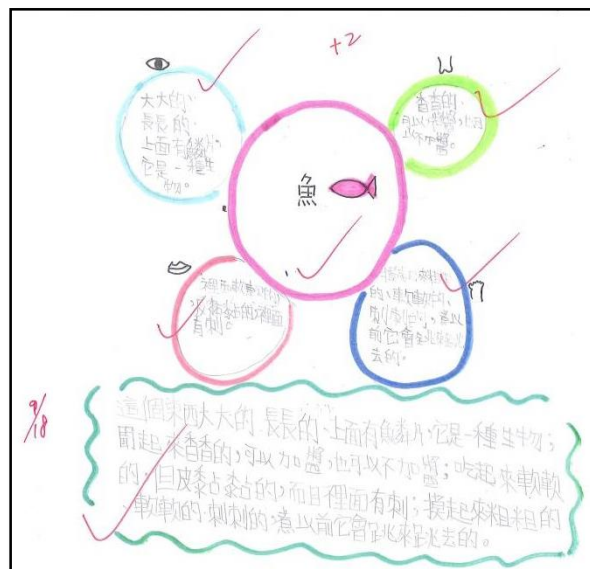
+2

大大的，長長的，上面有鱗片，它是一種生物。

香香的，可以加鹽，也可以不加鹽。

魚

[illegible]的，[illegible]的，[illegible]有刺。

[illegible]的，軟軟的，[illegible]的，遠以前它會跳來跳去的。

9/18

這個東西大大的，長長的，上面有鱗片，它是一種生物；聞起來香香的，可以加鹽，也可以不加鹽；吃起來軟軟的，但皮黏黏的，而且裡面有刺；摸起來粗粗的，軟軟的，刺刺的，遠以前它會跳來跳去的。